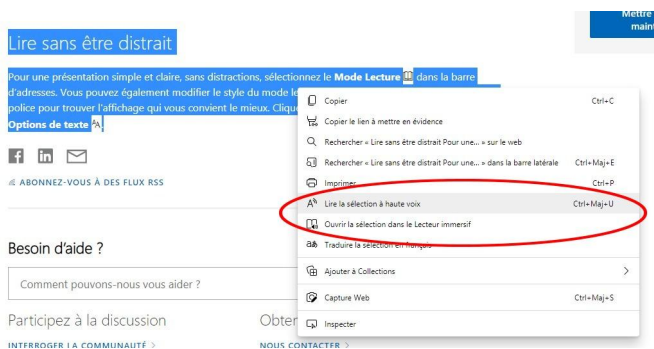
Mettre
maint

Lire sans être distrait

Pour une présentation simple et claire, sans distractions, sélectionnez le **Mode Lecture** dans la barre d'adresses. Vous pouvez également modifier le style du mode le police pour trouver l'affichage qui vous convient le mieux. Cliqu **Options de texte**

ABONNEZ-VOUS À DES FLUX RSS

Besoin d'aide ?

Comment pouvons-nous vous aider ?

Participez à la discussion

INTERROGER LA COMMUNAUTÉ >

Obten

NOUS CONTACTER >

Copier Ctrl+C
Copier le lien à mettre en évidence
Rechercher « Lire sans être distrait Pour une... » sur le web
Rechercher « Lire sans être distrait Pour une... » dans la barre latérale Ctrl+Maj+E
Imprimer Ctrl+P
Lire la sélection à haute voix Ctrl+Maj+U
Ouvrir la sélection dans le Lecteur immersif
Traduire la sélection en français
Ajouter à Collections >
Capture Web Ctrl+Maj+S
Inspecter